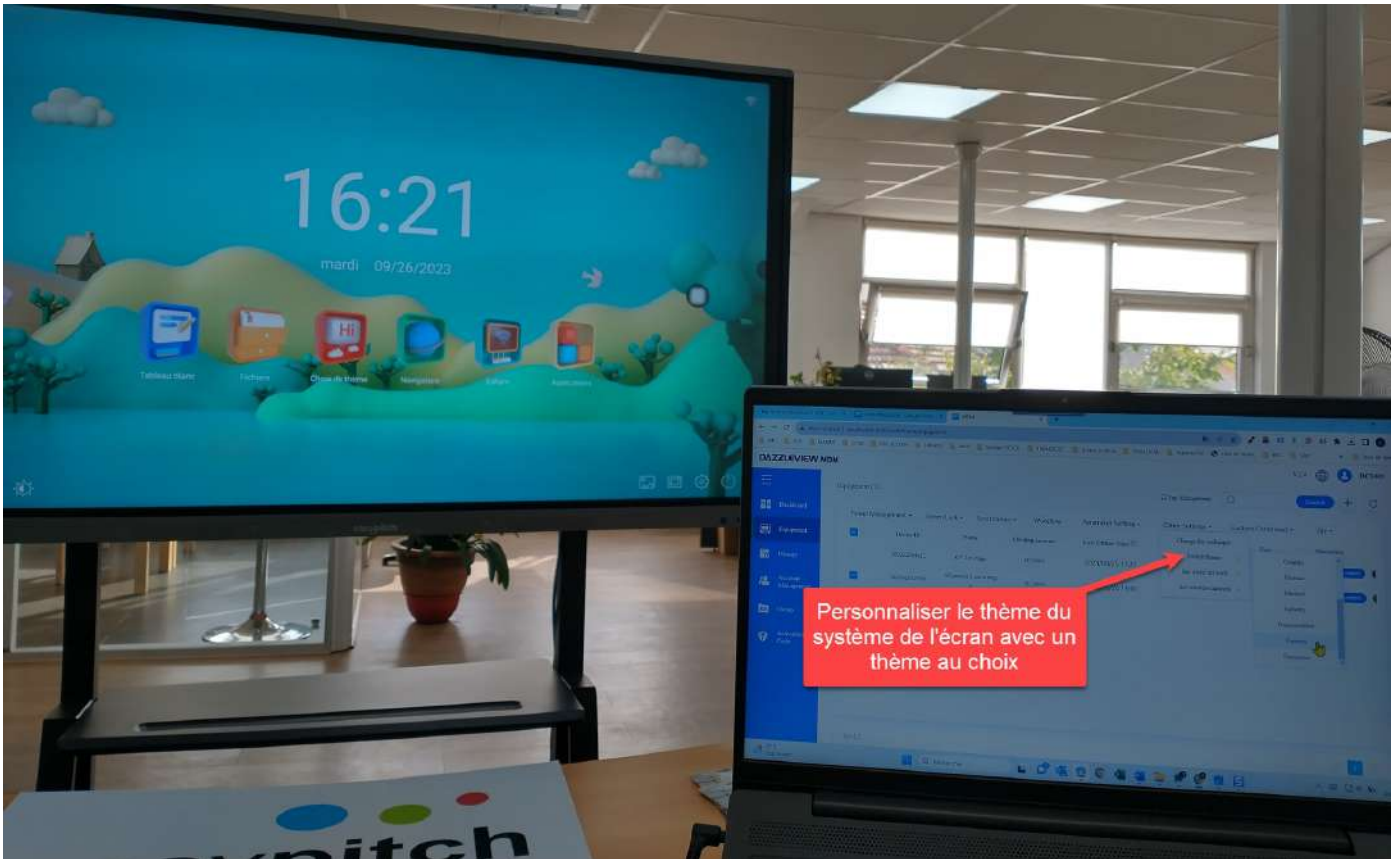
16:21

mardi 09/26/2023

Tableau blanc

Fichiers

Choix de thème

Navigateur

Enfants

Applications

DAZZLEVIEW MDM

Dashboard

Equipment

Personnaliser le thème du système de l'écran avec un thème au choix

expitch